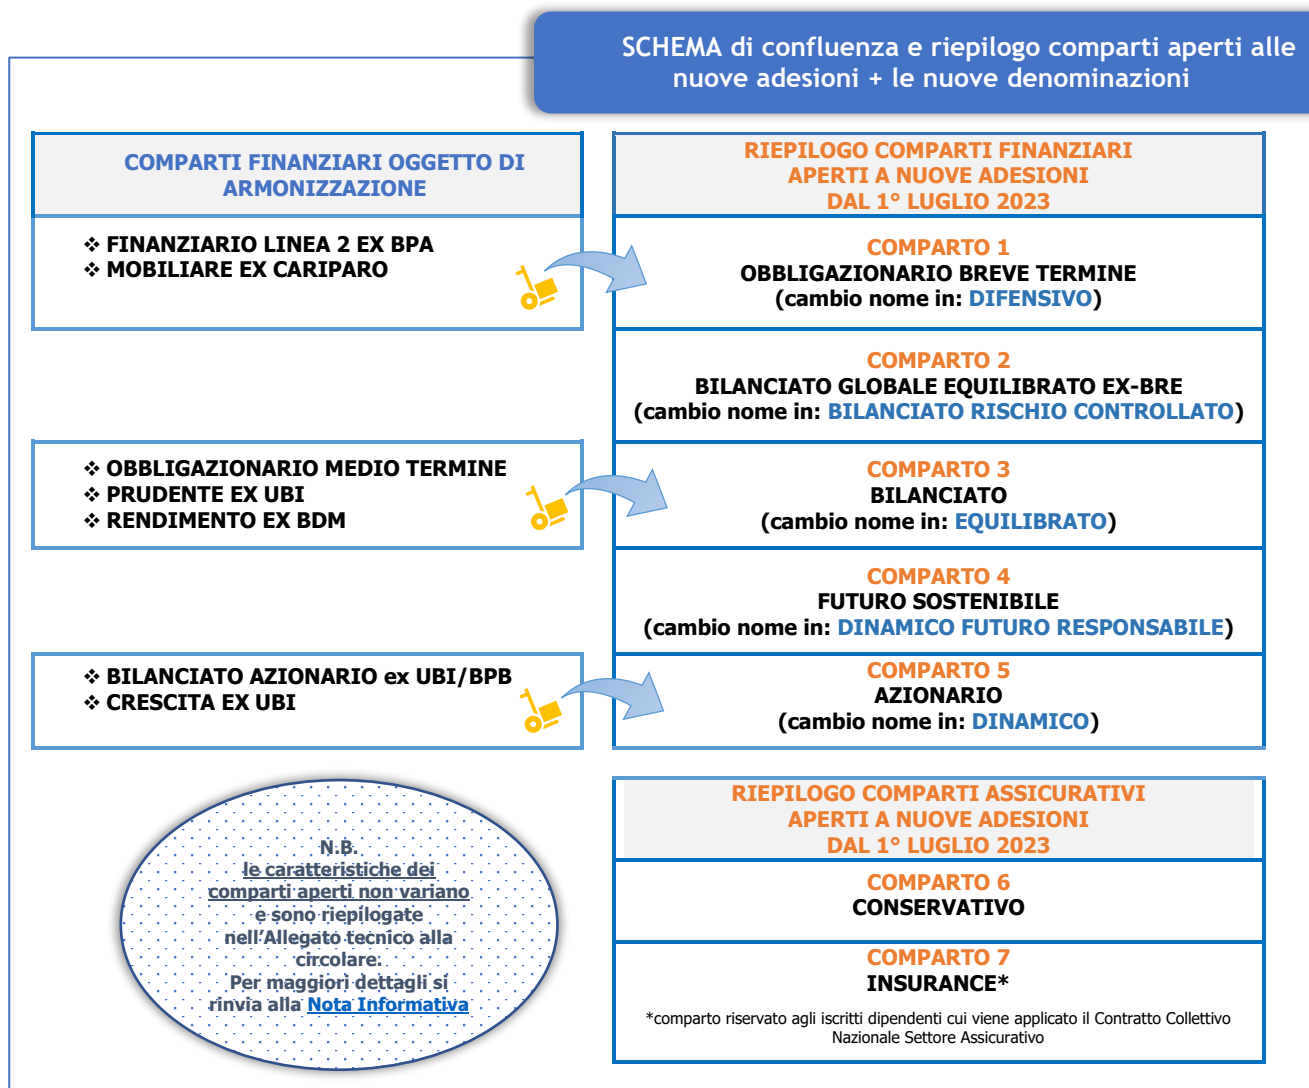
SCHEMA di confluenza e riepilogo comparti aperti alle nuove adesioni + le nuove denominazioni

COMPARTI FINANZIARI OGGETTO DI ARMONIZZAZIONE

❖ FINANZIARIO LINEA 2 EX BPA
❖ MOBILIARE EX CARIPARO

❖ OBBLIGAZIONARIO MEDIO TERMINE
❖ PRUDENTE EX UBI
❖ RENDIMENTO EX BDM

❖ BILANCIATO AZIONARIO ex UBI/BPB
❖ CRESCITA EX UBI

N.B.
le caratteristiche dei comparti aperti non variano e sono riepilogate nell'Allegato tecnico alla circolare.
Per maggiori dettagli si rinvia alla Nota Informativa

RIEPILOGO COMPARTI FINANZIARI APERTI A NUOVE ADESIONI DAL 1° LUGLIO 2023

COMPARTO 1
OBBLIGAZIONARIO BREVE TERMINE
(cambio nome in: DIFENSIVO)

COMPARTO 2
BILANCIATO GLOBALE EQUILIBRATO EX-BRE
(cambio nome in: BILANCIATO RISCHIO CONTROLLATO)

COMPARTO 3
BILANCIATO
(cambio nome in: EQUILIBRATO)

COMPARTO 4
FUTURO SOSTENIBILE
(cambio nome in: DINAMICO FUTURO RESPONSABILE)

COMPARTO 5
AZIONARIO
(cambio nome in: DINAMICO)

RIEPILOGO COMPARTI ASSICURATIVI APERTI A NUOVE ADESIONI DAL 1° LUGLIO 2023

COMPARTO 6
CONSERVATIVO

COMPARTO 7
INSURANCE*

*comparto riservato agli iscritti dipendenti cui viene applicato il Contratto Collettivo Nazionale Settore Assicurativo